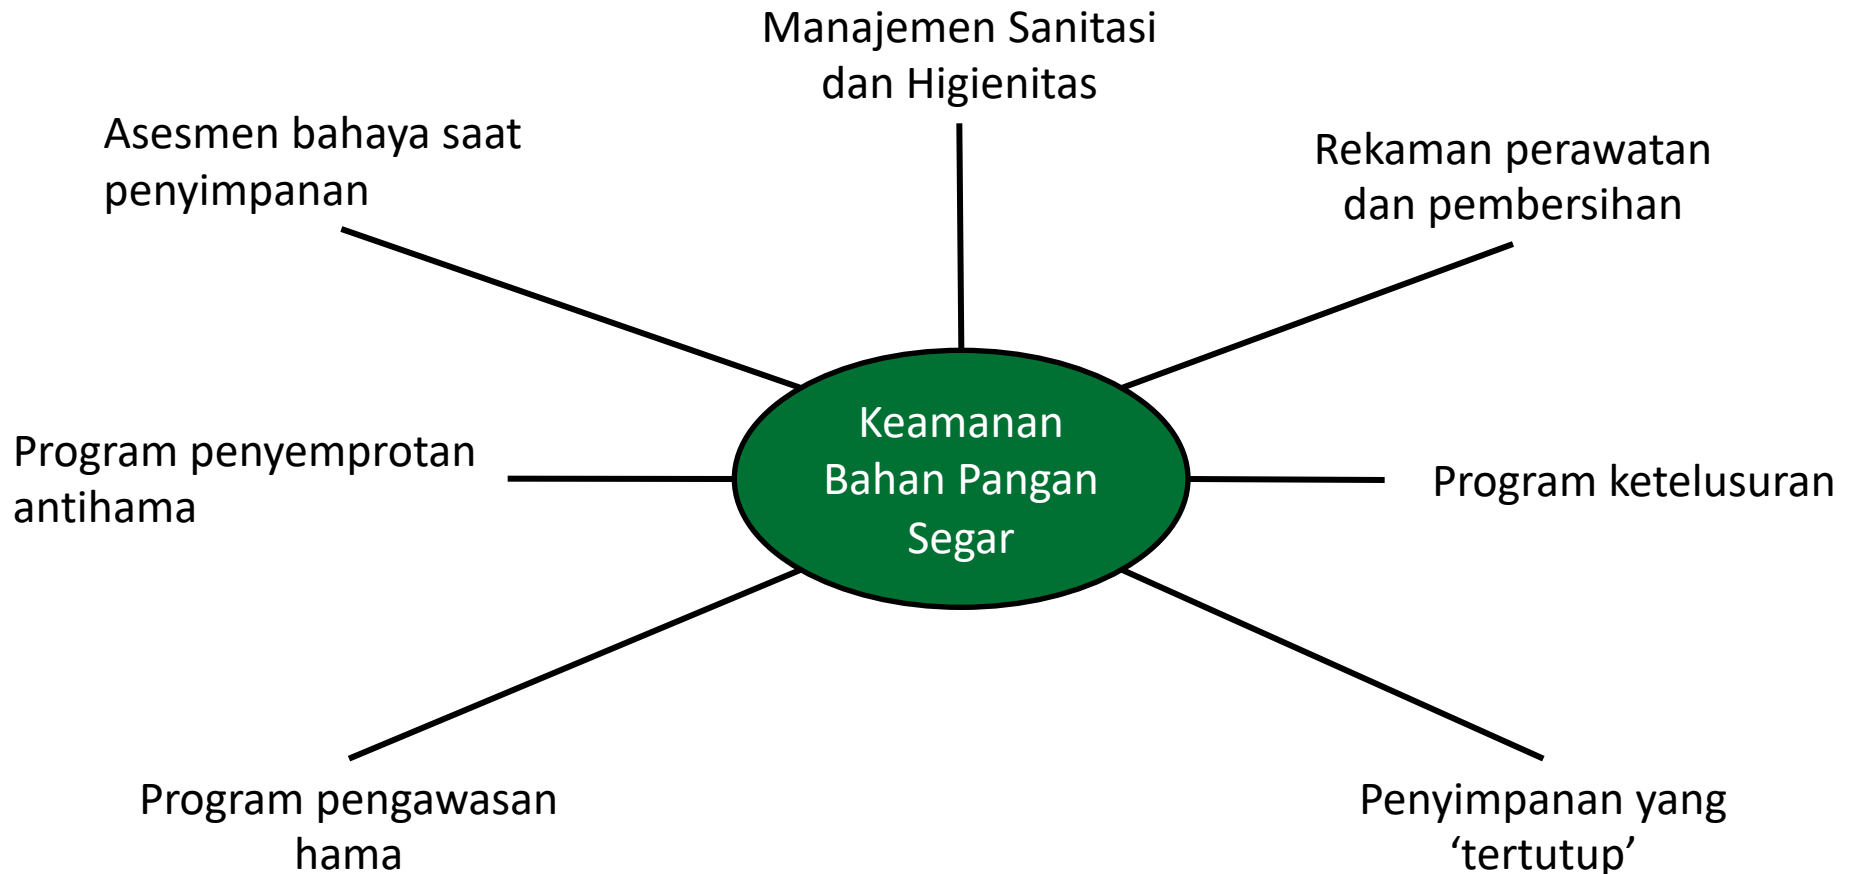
Manajemen Sanitasi dan Higienitas

Asesmen bahaya saat penyimpanan

Rekaman perawatan dan pembersihan

Keamanan Bahan Pangan Segar

Program penyemprotan antihama

Program ketelusuran

Program pengawasan hama

Penyimpanan yang ‘tertutup’